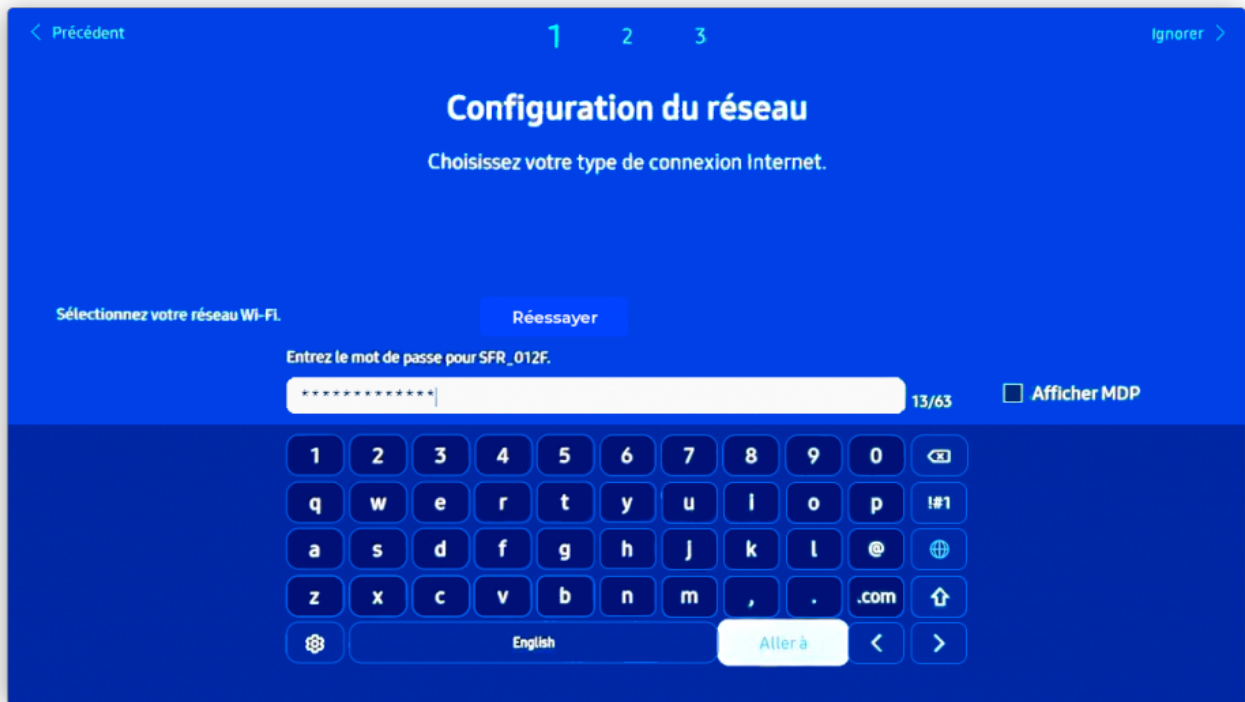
Précédent

1 2 3

Ignorer

Configuration du réseau

Choisissez votre type de connexion Internet.

Sélectionnez votre réseau Wi-Fi.

Réessayer

Entrez le mot de passe pour SFR_012F.

*************

13/63

Afficher MDP

1 2 3 4 5 6 7 8 9 0

q w e r t y u i o p !#1

a s d f g h j k l @

z x c v b n m , . .com

English

Aller à